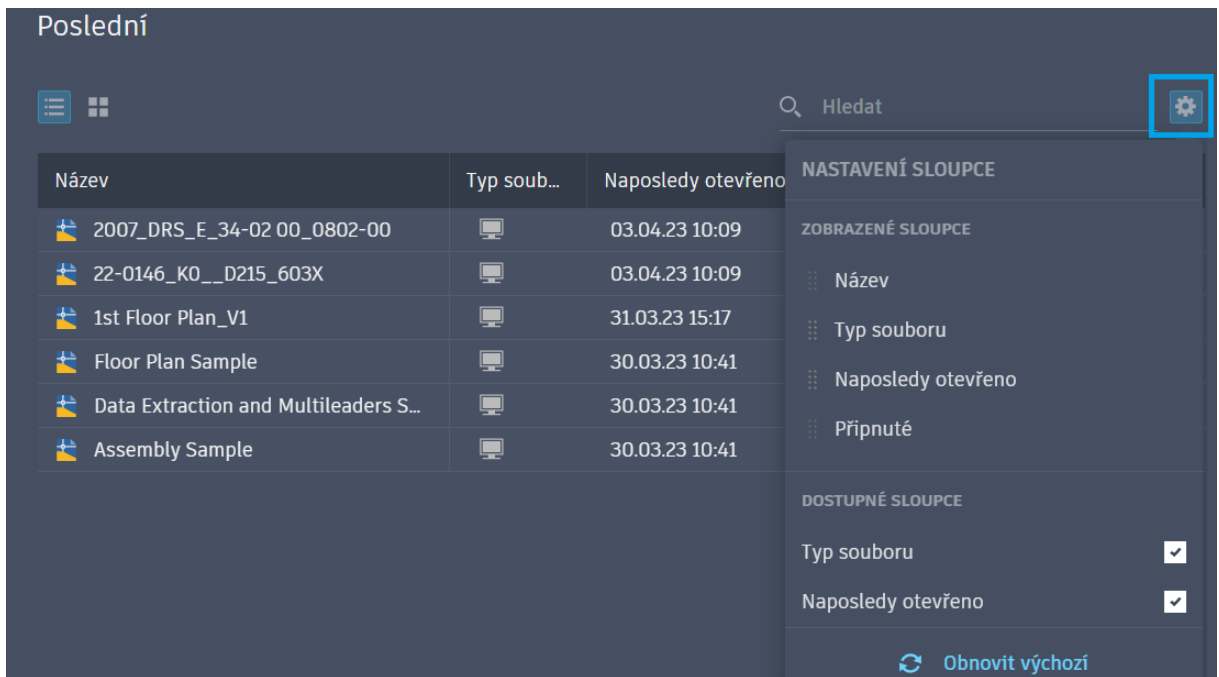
Poslední

Hledat

| Název | Typ soub... | Naposledy otevřeno |
|---|---|---|
| 2007_DRS_E_34-02 00_0802-00 | | 03.04.23 10:09 |
| 22-0146_K0__D215_603X | | 03.04.23 10:09 |
| 1st Floor Plan_V1 | | 31.03.23 15:17 |
| Floor Plan Sample | | 30.03.23 10:41 |
| Data Extraction and Multileaders S... | | 30.03.23 10:41 |
| Assembly Sample | | 30.03.23 10:41 |

NASTAVENÍ SLOUPCE

ZOBRAZENÉ SLOUPCE

Název

Typ souboru

Naposledy otevřeno

Připnuté

DOSTUPNÉ SLOUPCE

Typ souboru

Naposledy otevřeno

Obnovit výchozí